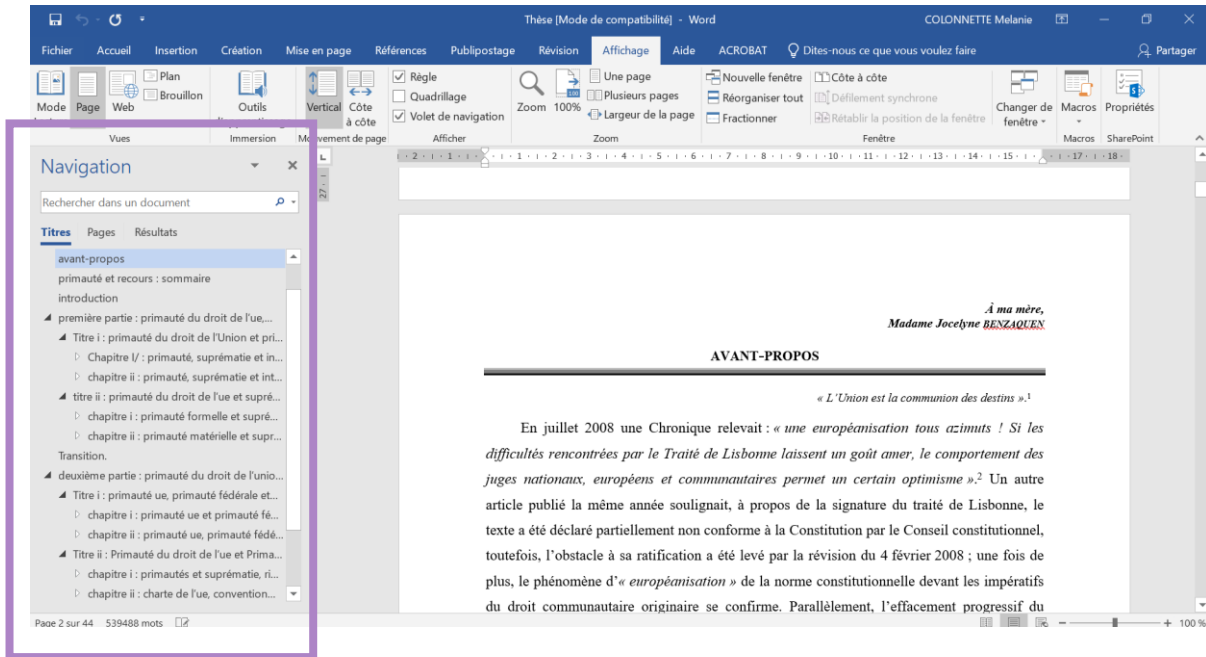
Thèse [Mode de compatibilité] - Word

COLONNETTE Melanie

Fichier Accueil Insertion Création Mise en page Références Publipostage Révision Affichage Aide ACROBAT Dites-nous ce que vous voulez faire Partager

Mode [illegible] Page Web Plan Brouillon Vues

Outils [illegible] Immersion

Vertical Côte à côte M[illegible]ement de page

Règle Quadrillage Volet de navigation Afficher

Zoom 100% Une page Plusieurs pages Largeur de la page Zoom

Nouvelle fenêtre Réorganiser tout Fractionner Côte à côte Défilement synchrone Rétablir la position de la fenêtre Changer de fenêtre Fenêtre

Macros Macros

Propriétés SharePoint

Navigation

Rechercher dans un document

Titres Pages Résultats

avant-propos
primauté et recours : sommaire
introduction
première partie : primauté du droit de l'ue,...
Titre i : primauté du droit de l'Union et pri...
Chapitre I/ : primauté, suprématie et in...
chapitre ii : primauté, suprématie et int...
titre ii : primauté du droit de l'ue et supré...
chapitre i : primauté formelle et supré...
chapitre ii : primauté matérielle et supr...
Transition.
deuxième partie : primauté du droit de l'unio...
Titre i : primauté ue, primauté fédérale et...
chapitre i : primauté ue et primauté fé...
chapitre ii : primauté ue, primauté fédé...
Titre ii : Primauté du droit de l'ue et Prima...
chapitre i : primautés et suprématie, ri...
chapitre ii : charte de l'ue, convention...

À ma mère,
Madame Jocelyne BENZAQUEN

AVANT-PROPOS

« L'Union est la communion des destins ».$^1$

En juillet 2008 une Chronique relevait : « une européanisation tous azimuts ! Si les difficultés rencontrées par le Traité de Lisbonne laissent un goût amer, le comportement des juges nationaux, européens et communautaires permet un certain optimisme ».$^2$ Un autre article publié la même année soulignait, à propos de la signature du traité de Lisbonne, le texte a été déclaré partiellement non conforme à la Constitution par le Conseil constitutionnel, toutefois, l'obstacle à sa ratification a été levé par la révision du 4 février 2008 ; une fois de plus, le phénomène d'« européanisation » de la norme constitutionnelle devant les impératifs du droit communautaire originaire se confirme. Parallèlement, l'effacement progressif du

Page 2 sur 44 539488 mots

100 %